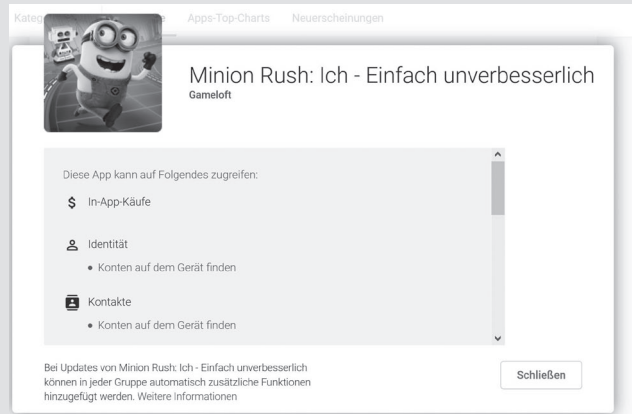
Kateg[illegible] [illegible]e Apps-Top-Charts Neuerscheinungen

Minion Rush: Ich - Einfach unverbesserlich
Gameloft

Diese App kann auf Folgendes zugreifen:

In-App-Käufe

Identität
• Konten auf dem Gerät finden

Kontakte
• Konten auf dem Gerät finden

Bei Updates von Minion Rush: Ich - Einfach unverbesserlich können in jeder Gruppe automatisch zusätzliche Funktionen hinzugefügt werden. Weitere Informationen

Schließen